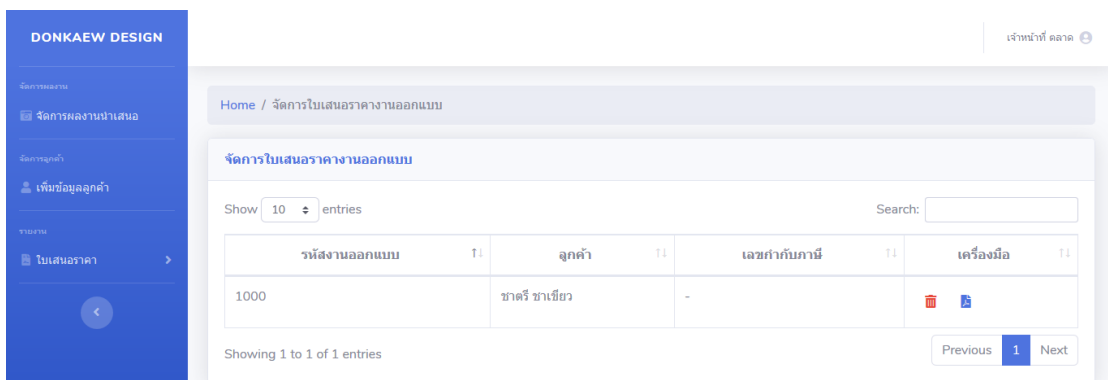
DONKAEW DESIGN

จัดการผลงาน

จัดการผลงานนำเสนอ

จัดการลูกค้า

เพิ่มข้อมูลลูกค้า

รายงาน

ใบเสนอราคา

เจ้าหน้าที่ ตลาด

Home / จัดการใบเสนอราคางานออกแบบ

จัดการใบเสนอราคางานออกแบบ

Show 10 entries

Search:

| รหัสงานออกแบบ | ลูกค้า | เลขกำกับภาษี | เครื่องมือ |
|---|---|---|---|
| 1000 | ชาตรี ชาเขียว | - | |

Showing 1 to 1 of 1 entries

Previous 1 Next